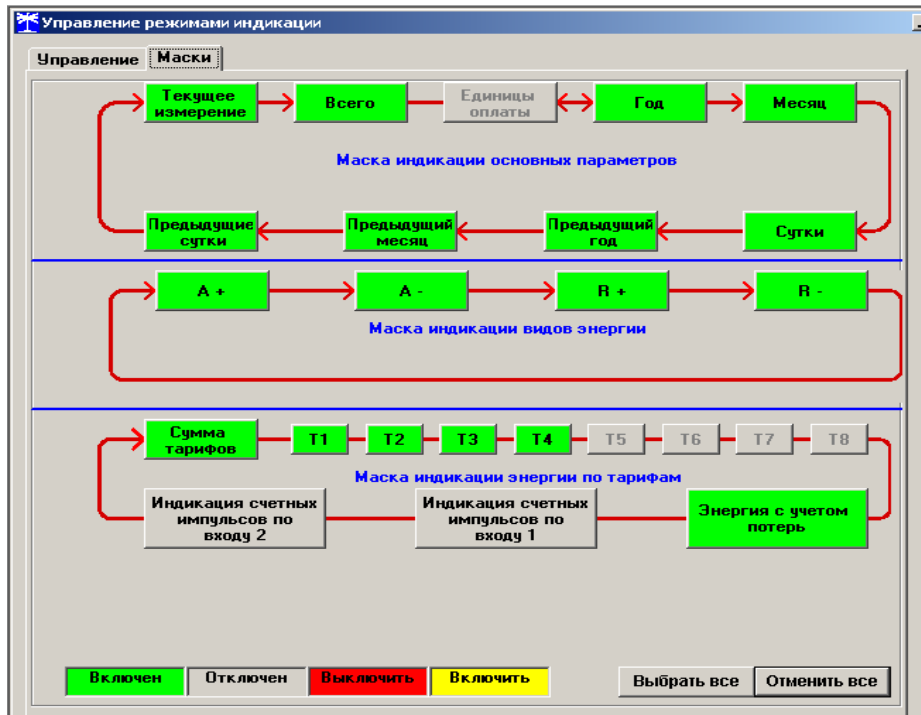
Управление режимами индикации

Управление
Маски

Текущее измерение
Всего
Единицы оплаты
Год
Месяц

Маска индикации основных параметров

Предыдущие сутки
Предыдущий месяц
Предыдущий год
Сутки

A +
A -
R +
R -

Маска индикации видов энергии

Сумма тарифов
T1
T2
T3
T4
T5
T6
T7
T8

Маска индикации энергии по тарифам

Индикация счетных импульсов по входу 2
Индикация счетных импульсов по входу 1
Энергия с учетом потерь

Включен
Отключен
Выключить
Включить

Выбрать все
Отменить все